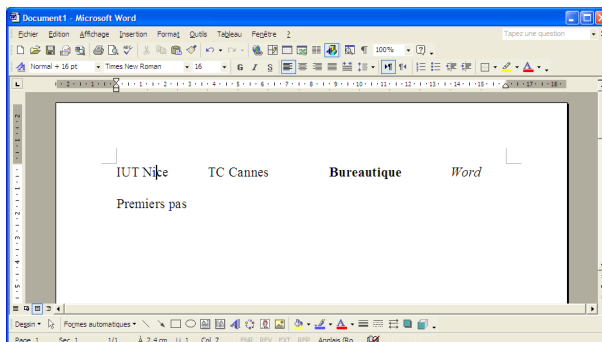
Document1 - Microsoft Word

Fichier Edition Affichage Insertion Format Outils Tableau Fenêtre ?

Tapez une question

100%

Normal + 16 pt Times New Roman 16 G I S

IUT Nice TC Cannes **Bureautique** *Word*

Premiers pas

Dessin Formes automatiques

Page 1 Sec 1 1/1 À 2,4 cm Li 1 Col 7 ENR RÉV EXT RFP Anglais (Ro